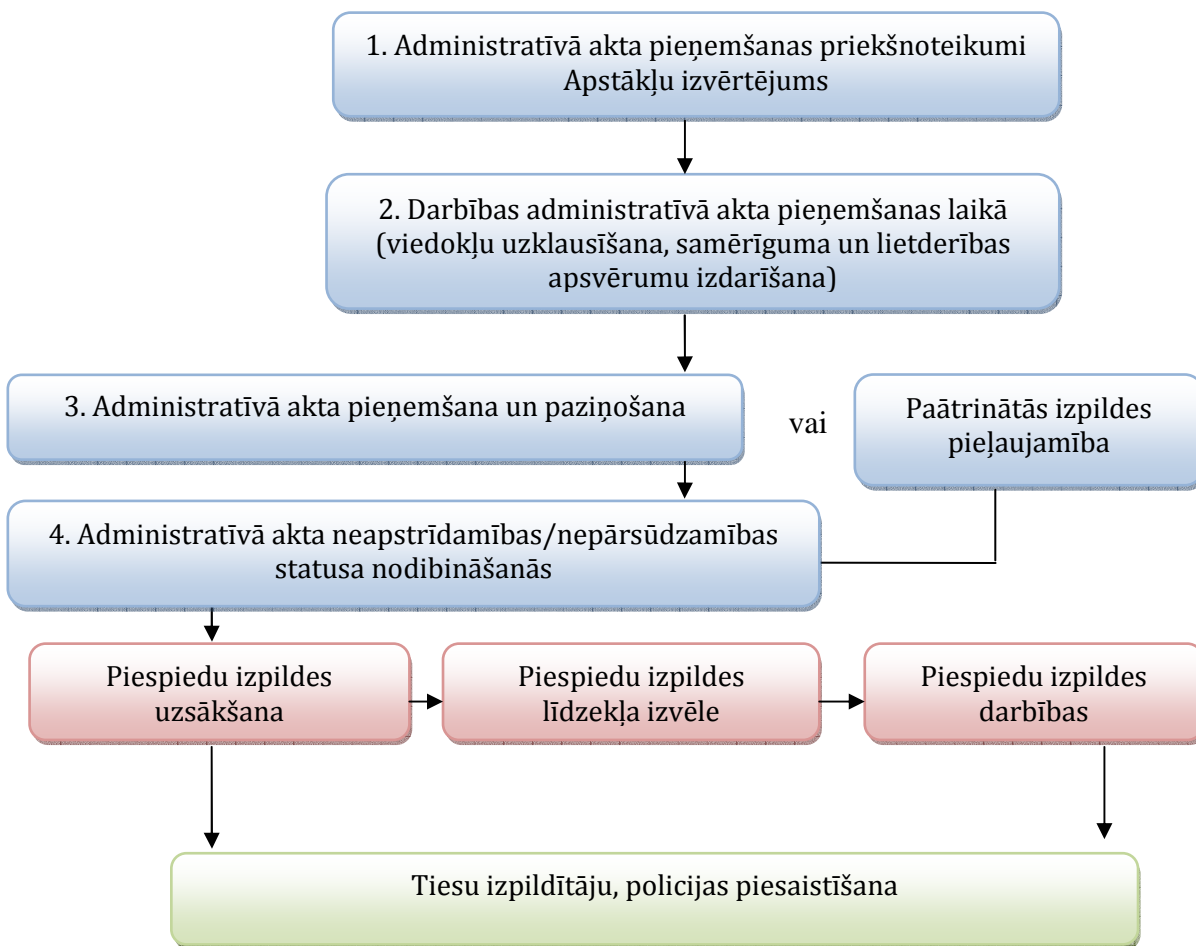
1. Administratīvā akta pieņemšanas priekšnoteikumi
Apstākļu izvērtējums

2. Darbības administratīvā akta pieņemšanas laikā (viedokļu uzklausīšana, samērīguma un lietderības apsvērumu izdarīšana)

3. Administratīvā akta pieņemšana un paziņošana

vai

Paātrinātās izpildes pieļaujamība

4. Administratīvā akta neapstrīdamības/nepārsūdzamības statusa nodibināšanās

Piespiedu izpildes uzsākšana

Piespiedu izpildes līdzekļa izvēle

Piespiedu izpildes darbības

Tiesu izpildītāju, policijas piesaistīšana